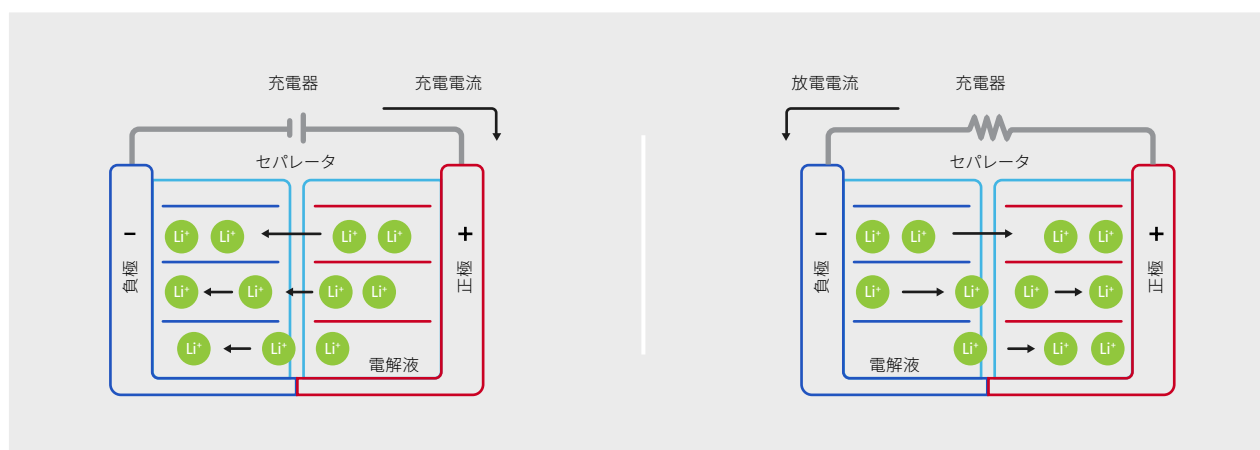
充電器

充電電流

セパレータ

−

負極

+

正極

$Li^+$ $Li^+$ $Li^+$ $Li^+$

$Li^+$ $Li^+$ $Li^+$ $Li^+$

$Li^+$ $Li^+$ $Li^+$

電解液

放電電流

充電器

セパレータ

−

負極

+

正極

$Li^+$ $Li^+$ $Li^+$ $Li^+$

$Li^+$ $Li^+$ $Li^+$ $Li^+$

$Li^+$ $Li^+$ $Li^+$

電解液